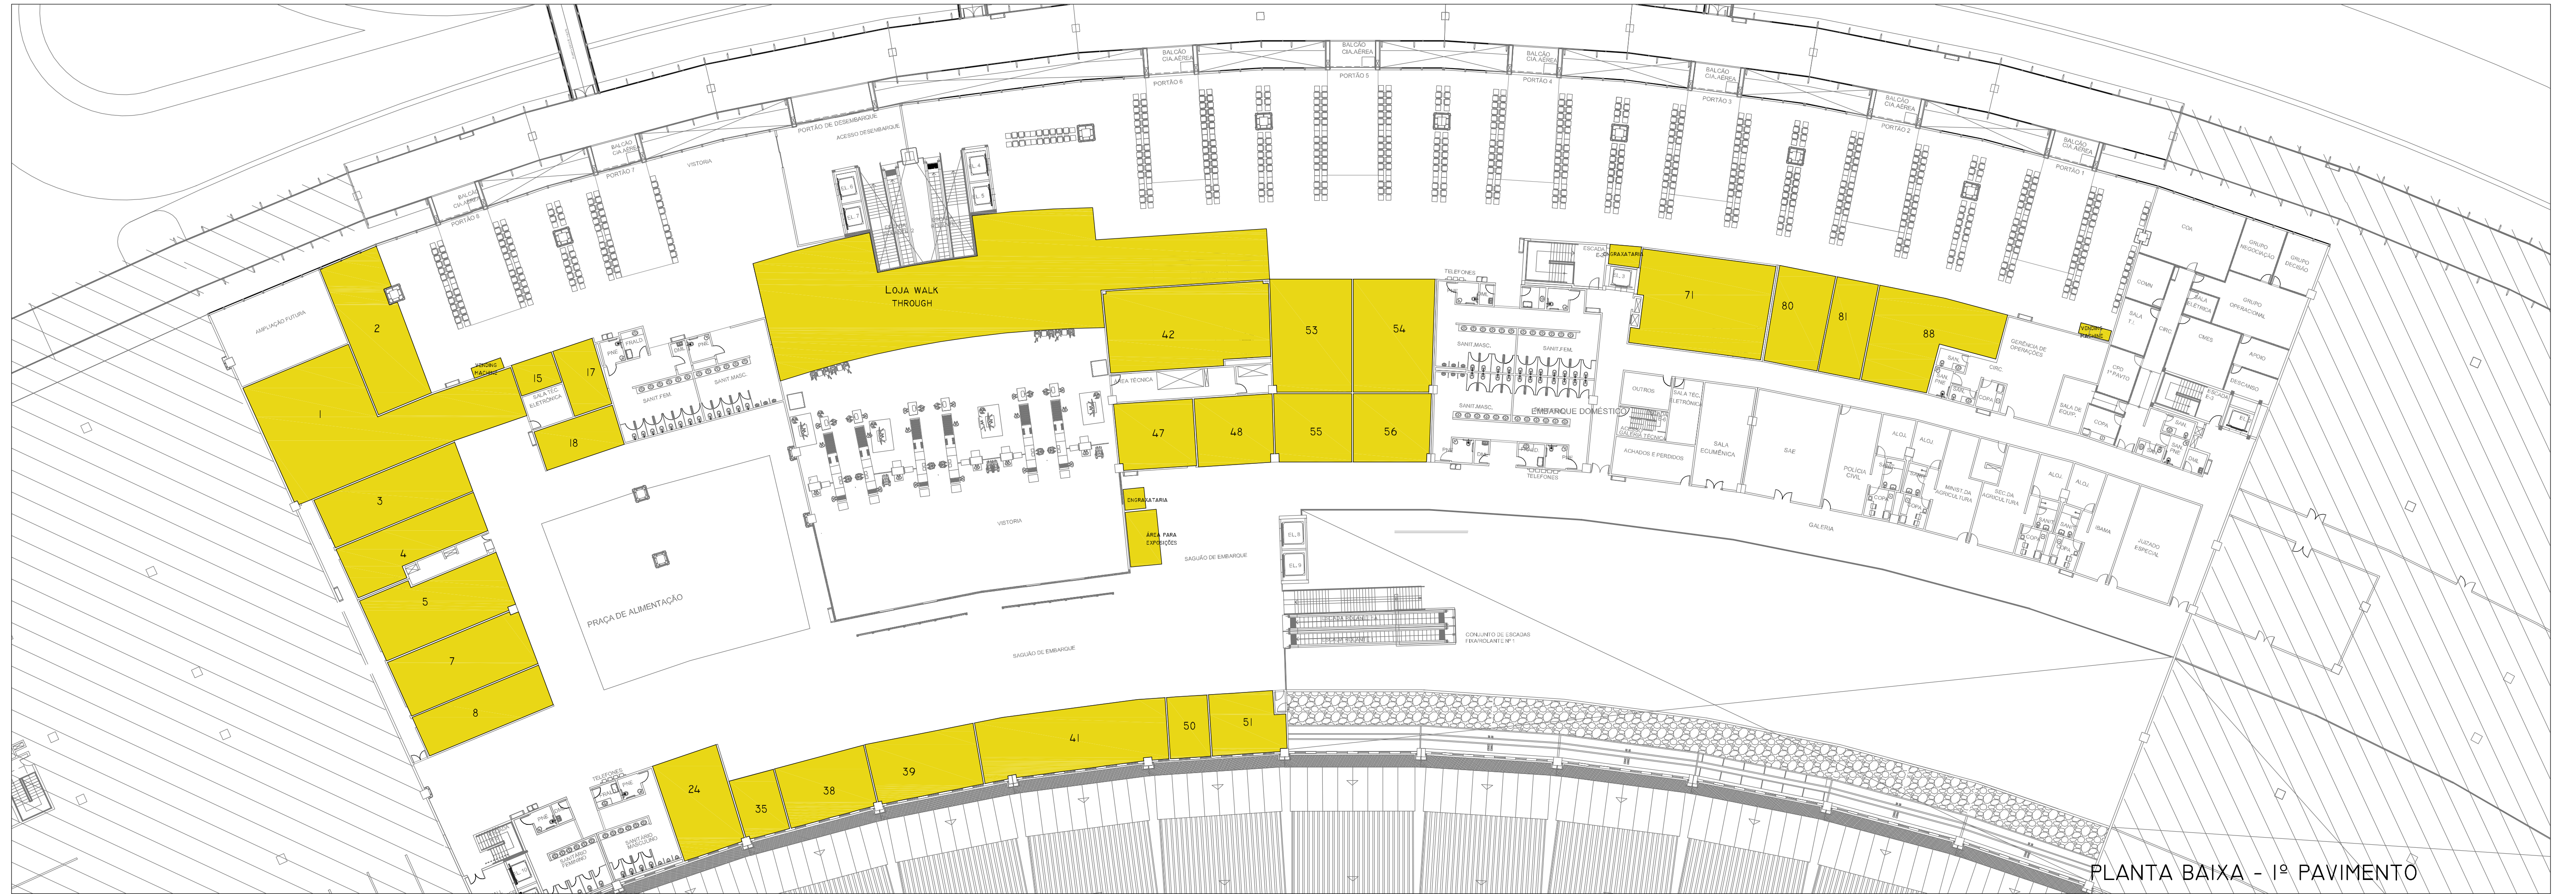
BALCÃO CIA.AÉREA
BALCÃO CIA.AÉREA
BALCÃO CIA.AÉREA
BALCÃO CIA.AÉREA
BALCÃO CIA.AÉREA
BALCÃO CIA.AÉREA
BALCÃO CIA.AÉREA
PORTÃO 8
PORTÃO 7
PORTÃO 6
PORTÃO 5
PORTÃO 4
PORTÃO 3
PORTÃO 2
PORTÃO 1
PORTÃO DE DESEMBARQUE
ACESSO DESEMBARQUE
VISTORIA
AMPLIAÇÃO FUTURA
LOJA WALK THROUGH
VENDING MACHINE
SALA TÉC. ELETRÔNICA
FRALD.
PNE
SANIT.FEM.
SANIT.MASC.
ÁREA TÉCNICA
TELEFONES
ESCADA
ENGRAXATARIA
SANIT.MASC.
SANIT.FEM.
EMBARQUE DOMÉSTICO
TELEFONES
OUTROS
SALA TÉC. ELETRÔNICA
GALERIA TÉCNICA
ACHADOS E PERDIDOS
SALA ECUMÊNICA
SAE
POLÍCIA CIVIL
MINIST.DA AGRICULTURA
SEC.DA AGRICULTURA
IBAMA
JUIZADO ESPECIAL
GALERIA
GERÊNCIA DE OPERAÇÕES
CIRC.
COPA
SALA DE EQUIP.
VENDING MACHINE
COA
GRUPO NEGOCIAÇÃO
GRUPO DECISÃO
GRUPO OPERACIONAL
COMN
SALA ELÉTRICA
SALA T.I.
CIRC.
CRO 1º PAVTO.
CBES
APOIO
DESCANSO
ALOJ.
ALOJ.
ALOJ.
ALOJ.
ENGRAXATARIA
ÁREA PARA EXPOSIÇÕES
SAGUÃO DE EMBARQUE
SAGUÃO DE EMBARQUE
PRAÇA DE ALIMENTAÇÃO
VISTORIA
EL.8
EL.9
CONJUNTO DE ESCADAS ROLANTES Nº1
TELEFONES
SANITÁRIO FEMININO
SANITÁRIO MASCULINO
1
2
3
4
5
7
8
15
17
18
24
35
38
39
41
42
47
48
50
51
53
54
55
56
71
80
81
88
PLANTA BAIXA - 1º PAVIMENTO